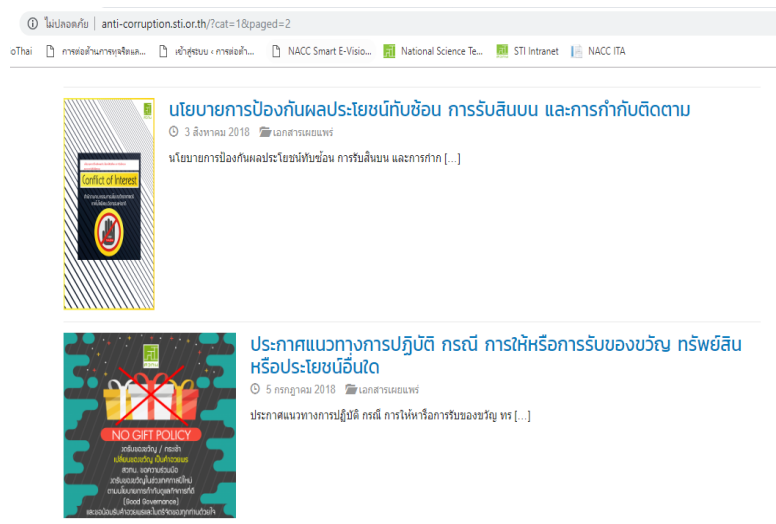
ไม่ปลอดภัย | anti-corruption.sti.or.th/?cat=1&paged=2

oThai การต่อต้านการทุจริตและ... เข้าสู่ระบบ ‹ การต่อต้า... NACC Smart E-Visio... National Science Te... STI Intranet NACC ITA

นโยบายการป้องกันผลประโยชน์ทับซ้อน การรับสินบน และการกำกับติดตาม

3 สิงหาคม 2018 เอกสารเผยแพร่

นโยบายการป้องกันผลประโยชน์ทับซ้อน การรับสินบน และการกำก […]

Conflict of Interest

ประกาศแนวทางการปฏิบัติ กรณี การให้หรือการรับของขวัญ ทรัพย์สิน หรือประโยชน์อื่นใด

5 กรกฎาคม 2018 เอกสารเผยแพร่

ประกาศแนวทางการปฏิบัติ กรณี การให้หรือการรับของขวัญ ทร […]

NO GIFT POLICY

งดรับและงดให้ / กระเช้า เปลี่ยนของขวัญ เป็นคำอวยพร สวทน. ขอความร่วมมือ งดรับของขวัญในช่วงเทศกาลปีใหม่ ตามนโยบายการกำกับดูแลกิจการที่ดี (Good Governance) และขอบคุณสำหรับคำอวยพรและไมตรีจิตของทุกท่านด้วยใจ